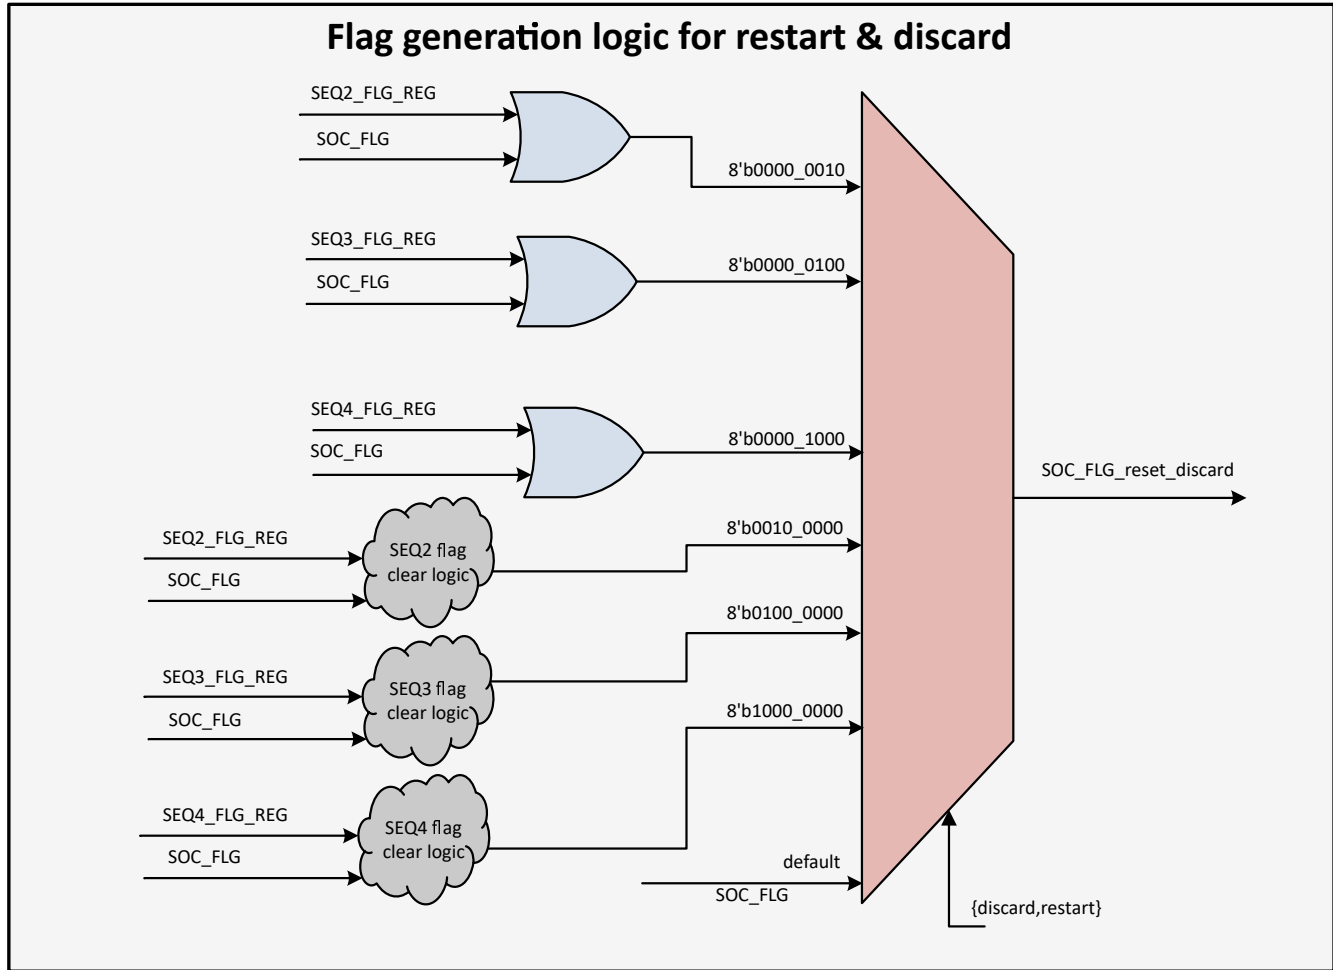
Flag generation logic for restart & discard

SEQ2_FLG_REG
SOC_FLG
8'b0000_0010

SEQ3_FLG_REG
SOC_FLG
8'b0000_0100

SEQ4_FLG_REG
SOC_FLG
8'b0000_1000

SOC_FLG_reset_discard

SEQ2_FLG_REG
SOC_FLG
SEQ2 flag clear logic
8'b0010_0000

8'b0100_0000
SEQ3_FLG_REG
SOC_FLG
SEQ3 flag clear logic

8'b1000_0000
SEQ4_FLG_REG
SOC_FLG
SEQ4 flag clear logic

default
SOC_FLG
{discard,restart}